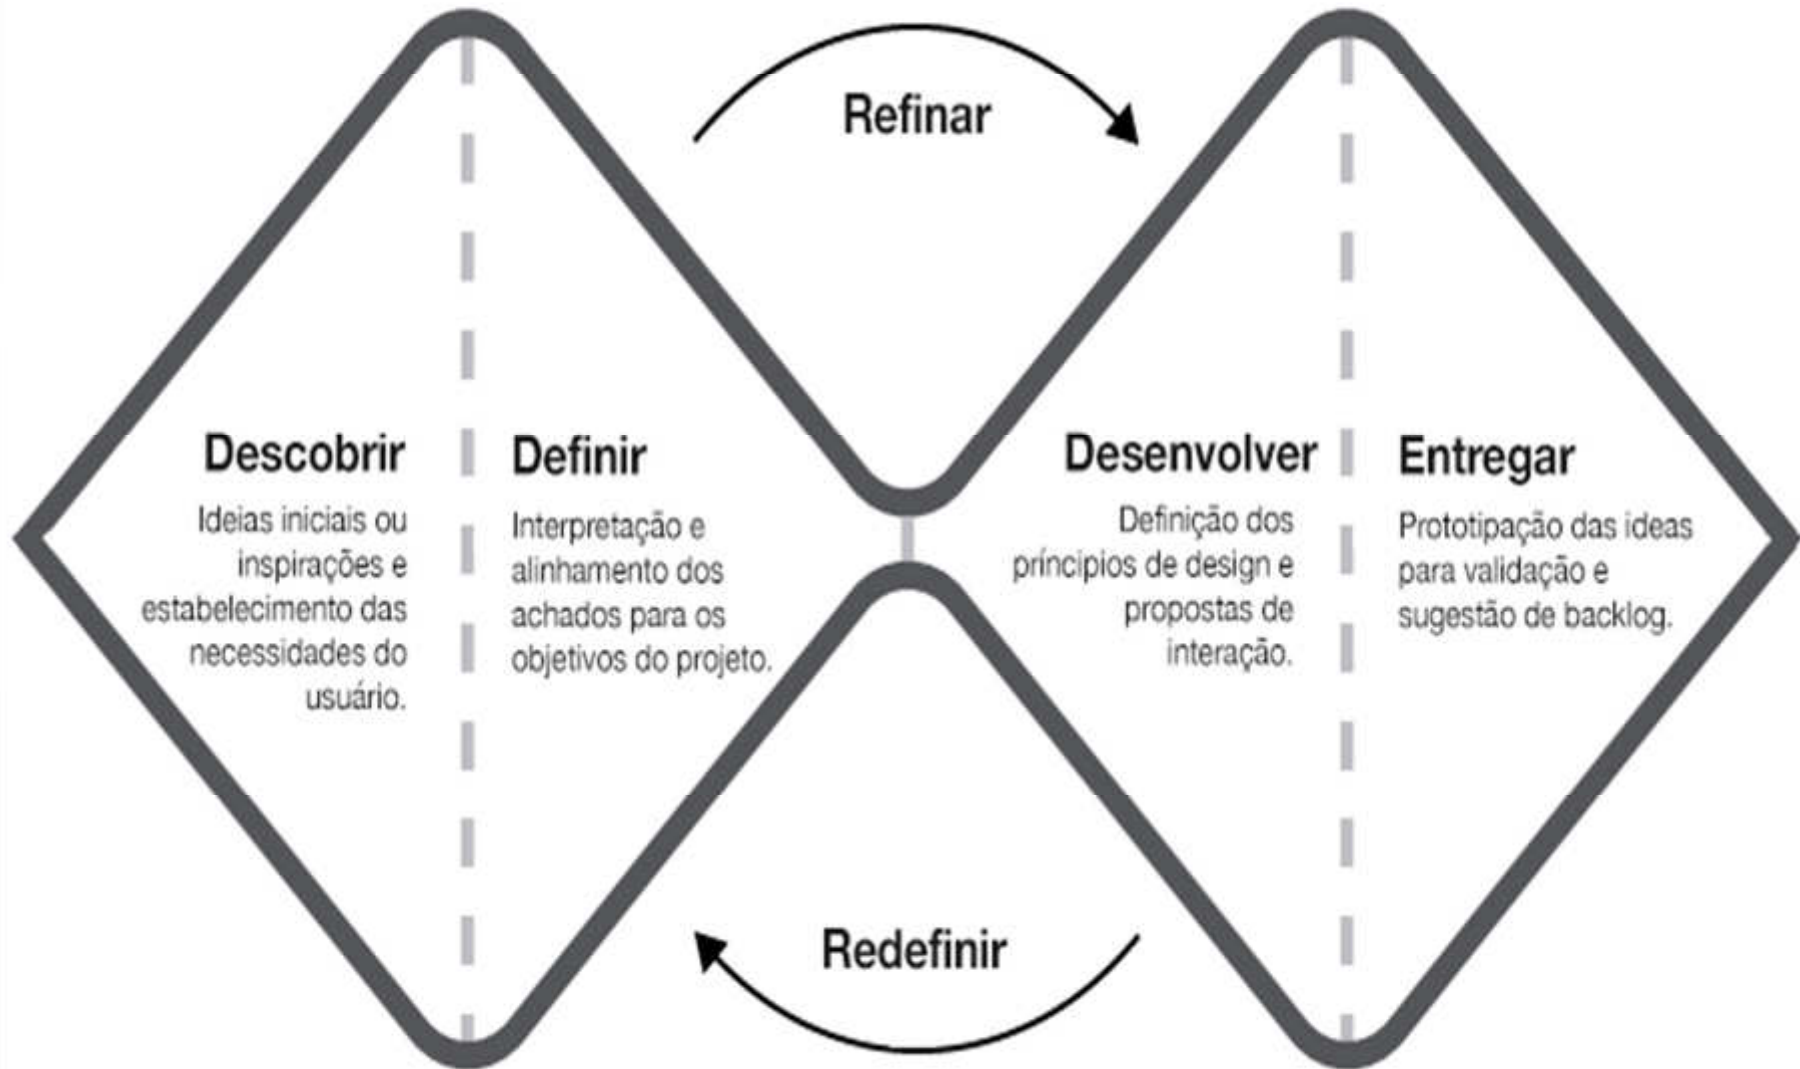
Refinar

Descobrir

Ideias iniciais ou inspirações e estabelecimento das necessidades do usuário.

Definir

Interpretação e alinhamento dos achados para os objetivos do projeto.

Desenvolver

Definição dos princípios de design e propostas de interação.

Entregar

Prototipação das ideas para validação e sugestão de backlog.

Redefinir